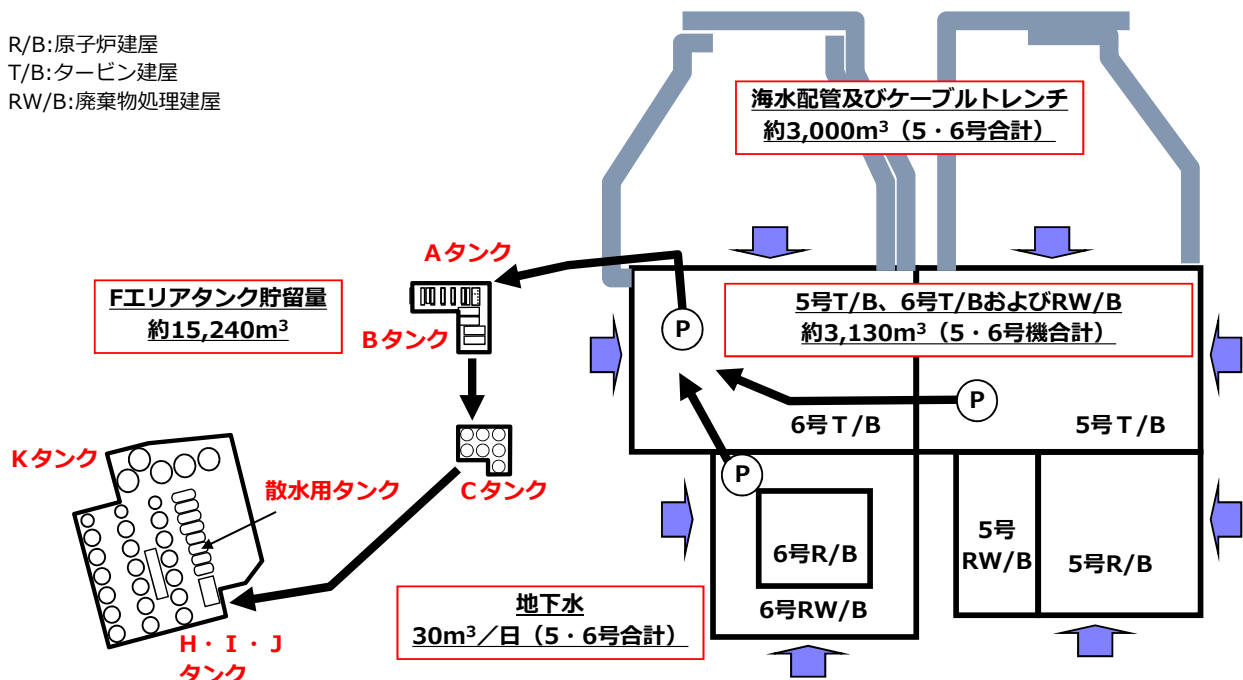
R/B:原子炉建屋
T/B:タービン建屋
RW/B:廃棄物処理建屋

海水配管及びケーブルトレンチ
約3,000m$^3$（5・6号合計）

Aタンク

Fエリアタンク貯留量
約15,240m$^3$

Bタンク

5号T/B、6号T/BおよびRW/B
約3,130m$^3$（5・6号機合計）

P

P

6号T/B

5号T/B

P

Kタンク

散水用タンク

Cタンク

6号R/B

5号
RW/B

5号R/B

6号RW/B

地下水
30m$^3$／日（5・6号合計）

H・I・J
タンク